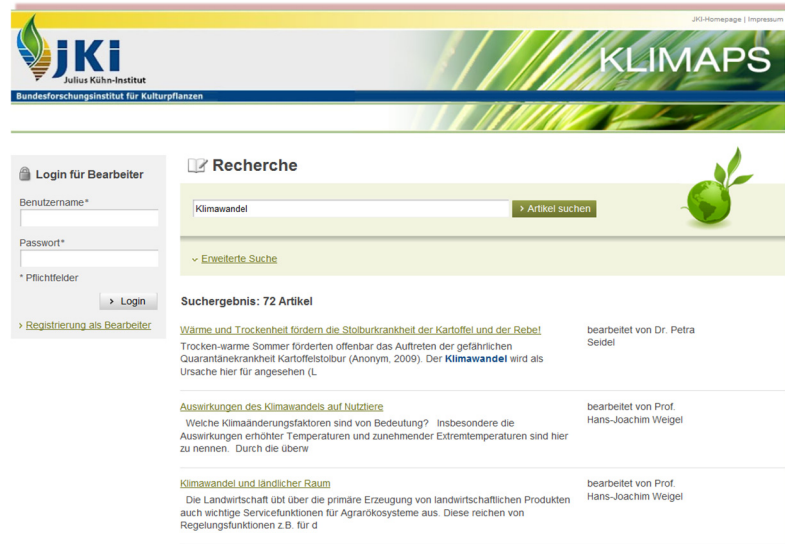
JKI-Homepage | Impressum

JKI
Julius Kühn-Institut
Bundesforschungsinstitut für Kulturpflanzen

KLIMAPS

Login für Bearbeiter

Benutzername*

Passwort*

* Pflichtfelder

› Login

› Registrierung als Bearbeiter

Recherche

Klimawandel

› Artikel suchen

› Erweiterte Suche

Suchergebnis: 72 Artikel

Wärme und Trockenheit fördern die Stolburkrankheit der Kartoffel und der Rebe!

Trocken-warme Sommer förderten offenbar das Auftreten der gefährlichen Quarantänekrankheit Kartoffelstolbur (Anonym, 2009). Der Klimawandel wird als Ursache hier für angesehen (L

bearbeitet von Dr. Petra Seidel

Auswirkungen des Klimawandels auf Nutztiere

Welche Klimaänderungsfaktoren sind von Bedeutung? Insbesondere die Auswirkungen erhöhter Temperaturen und zunehmender Extremtemperaturen sind hier zu nennen. Durch die überw

bearbeitet von Prof. Hans-Joachim Weigel

Klimawandel und ländlicher Raum

Die Landwirtschaft übt über die primäre Erzeugung von landwirtschaftlichen Produkten auch wichtige Servicefunktionen für Agrarökosysteme aus. Diese reichen von Regelungsfunktionen z.B. für d

bearbeitet von Prof. Hans-Joachim Weigel